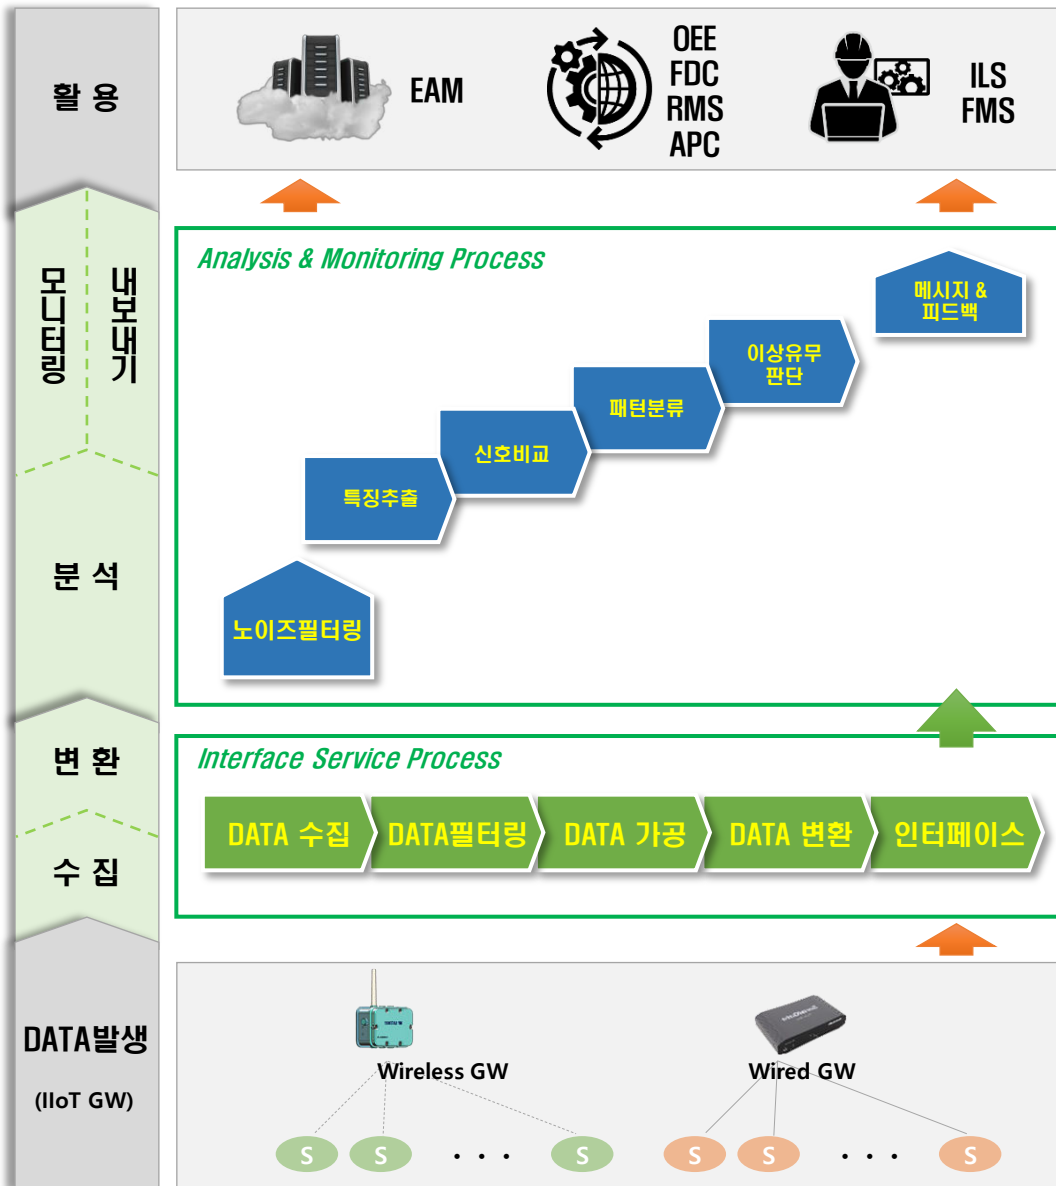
활 용

EAM

OEE
FDC
RMS
APC

ILS
FMS

모니터링

내보내기

Analysis & Monitoring Process

메시지 & 피드백

이상유무 판단

패턴분류

신호비교

특징추출

분 석

노이즈필터링

변 환

Interface Service Process

DATA 수집

DATA필터링

DATA 가공

DATA 변환

인터페이스

수 집

DATA발생

(IIoT GW)

Wireless GW

Wired GW

S S . . . S

S S . . . S